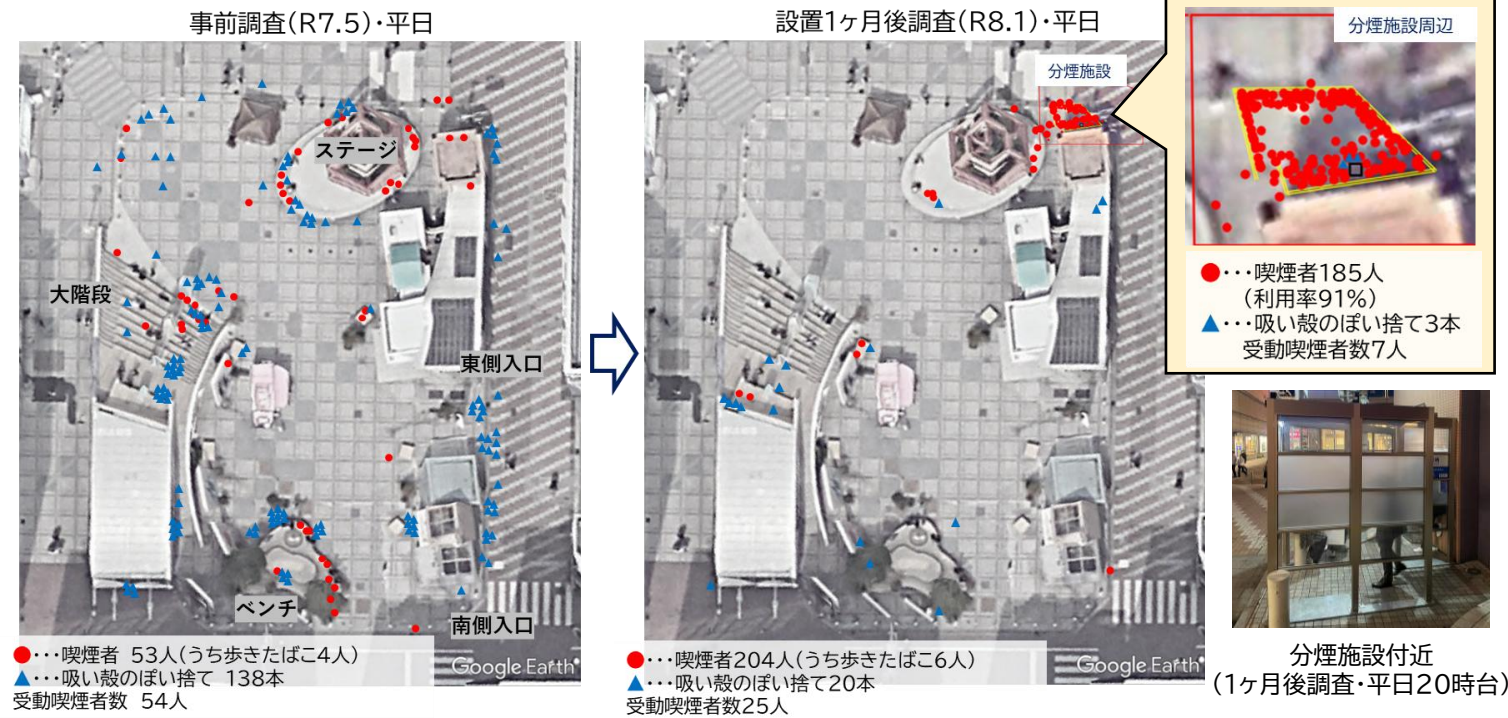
事前調査(R7.5)・平日

ステージ

大階段

東側入口

ベンチ

南側入口

Google Earth

●・・・喫煙者 53人(うち歩きたばこ4人)
▲・・・吸い殻のぽい捨て 138本
受動喫煙者数 54人

設置1ヶ月後調査(R8.1)・平日

分煙施設

Google Earth

●・・・喫煙者204人(うち歩きたばこ6人)
▲・・・吸い殻のぽい捨て20本
受動喫煙者数25人

分煙施設周辺

●・・・喫煙者185人
(利用率91%)
▲・・・吸い殻のぽい捨て3本
受動喫煙者数7人

分煙施設付近
(1ヶ月後調査・平日20時台)